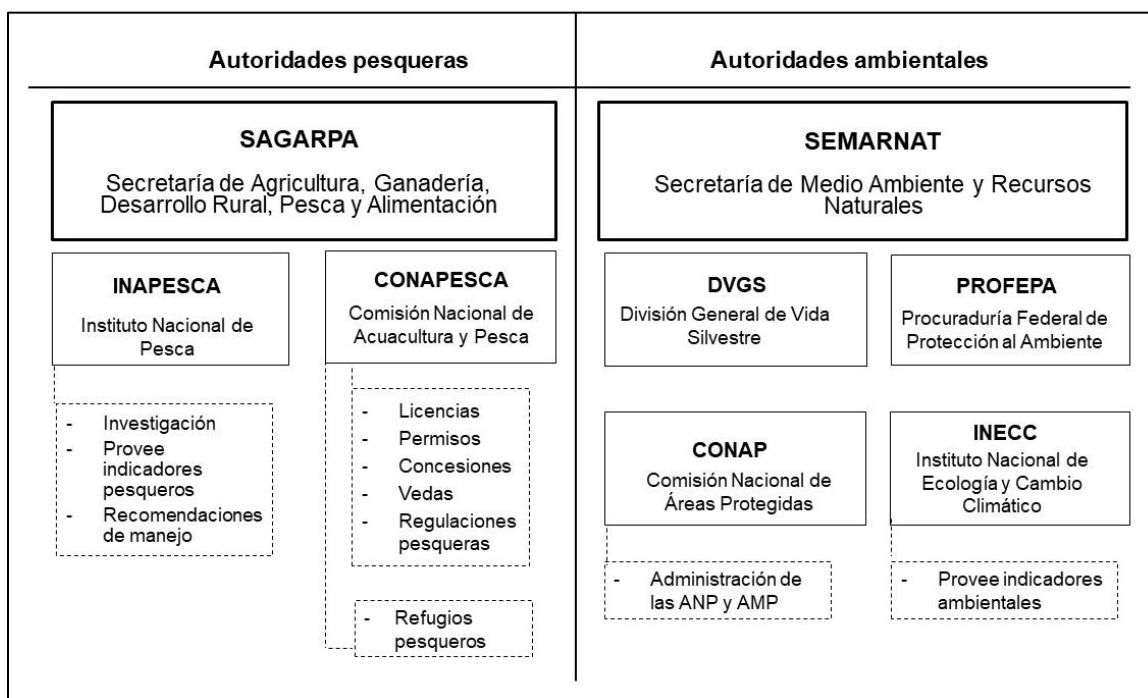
Autoridades pesqueras

SAGARPA

Secretaría de Agricultura, Ganadería, Desarrollo Rural, Pesca y Alimentación

INAPESCA

Instituto Nacional de Pesca

- Investigación
- Provee indicadores pesqueros
- Recomendaciones de manejo

CONAPESCA

Comisión Nacional de Acuacultura y Pesca

- Licencias
- Permisos
- Concesiones
- Vedas
- Regulaciones pesqueras

- Refugios pesqueros

Autoridades ambientales

SEMARNAT

Secretaría de Medio Ambiente y Recursos Naturales

DVGS

División General de Vida Silvestre

PROFEPA

Procuraduría Federal de Protección al Ambiente

CONAP

Comisión Nacional de Áreas Protegidas

- Administración de las ANP y AMP

INECC

Instituto Nacional de Ecología y Cambio Climático

- Provee indicadores ambientales